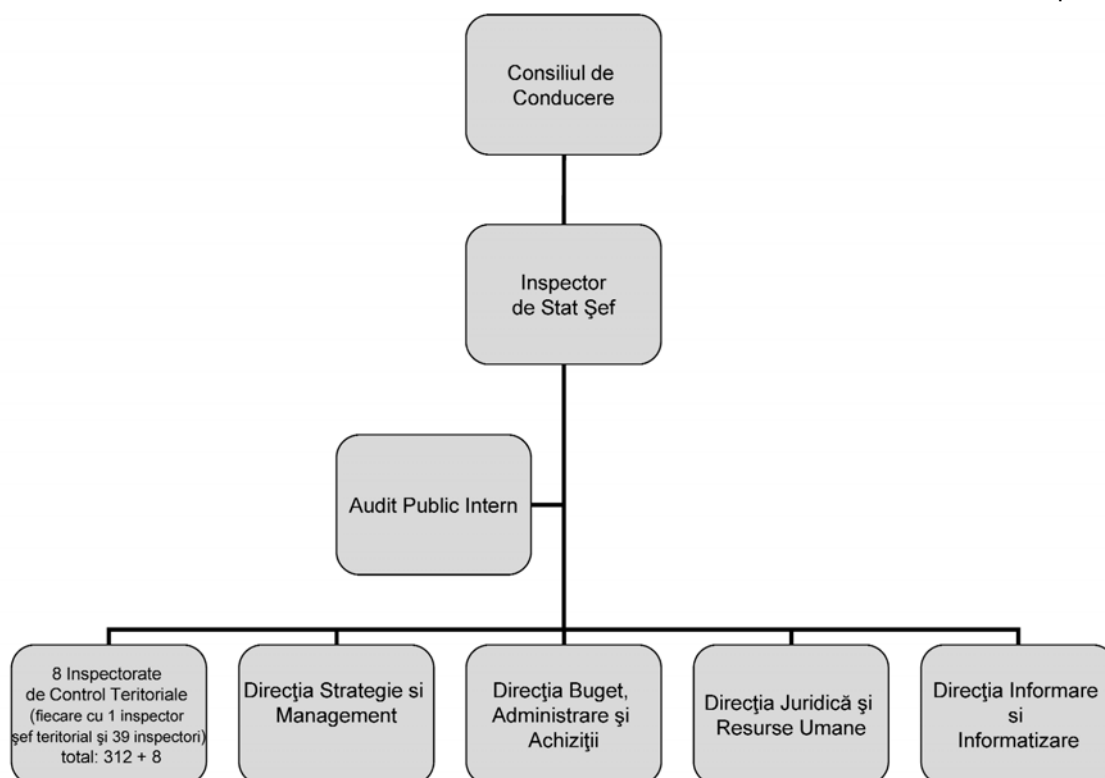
Consiliul de Conducere

Inspector de Stat Şef

Audit Public Intern

8 Inspectorate de Control Teritoriale (fiecare cu 1 inspector şef teritorial şi 39 inspectori) total: 312 + 8

Direcţia Strategie si Management

Direcţia Buget, Administrare şi Achiziţii

Direcţia Juridică şi Resurse Umane

Direcţia Informare si Informatizare